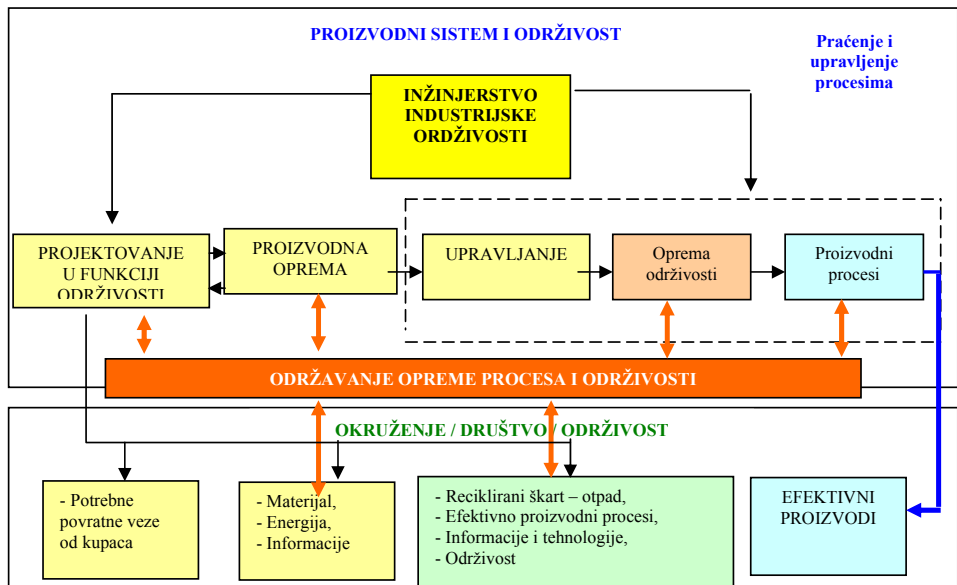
PROIZVODNI SISTEM I ODRŽIVOST

Praćenje i upravljenje procesima

INŽINJERSTVO INDUSTRIJSKE ORDŽIVOSTI

PROJEKTOVANJE U FUNKCIJI ODRŽIVOSTI

PROIZVODNA OPREMA

UPRAVLJANJE

Oprema održivosti

Proizvodni procesi

ODRŽAVANJE OPREME PROCESA I ODRŽIVOSTI

OKRUŽENJE / DRUŠTVO / ODRŽIVOST

- Potrebne povratne veze od kupaca

- Materijal,
- Energija,
- Informacije

- Reciklirani škart – otpad,
- Efektivno proizvodni procesi,
- Informacije i tehnologije,
- Održivost

EFEKTIVNI PROIZVODI